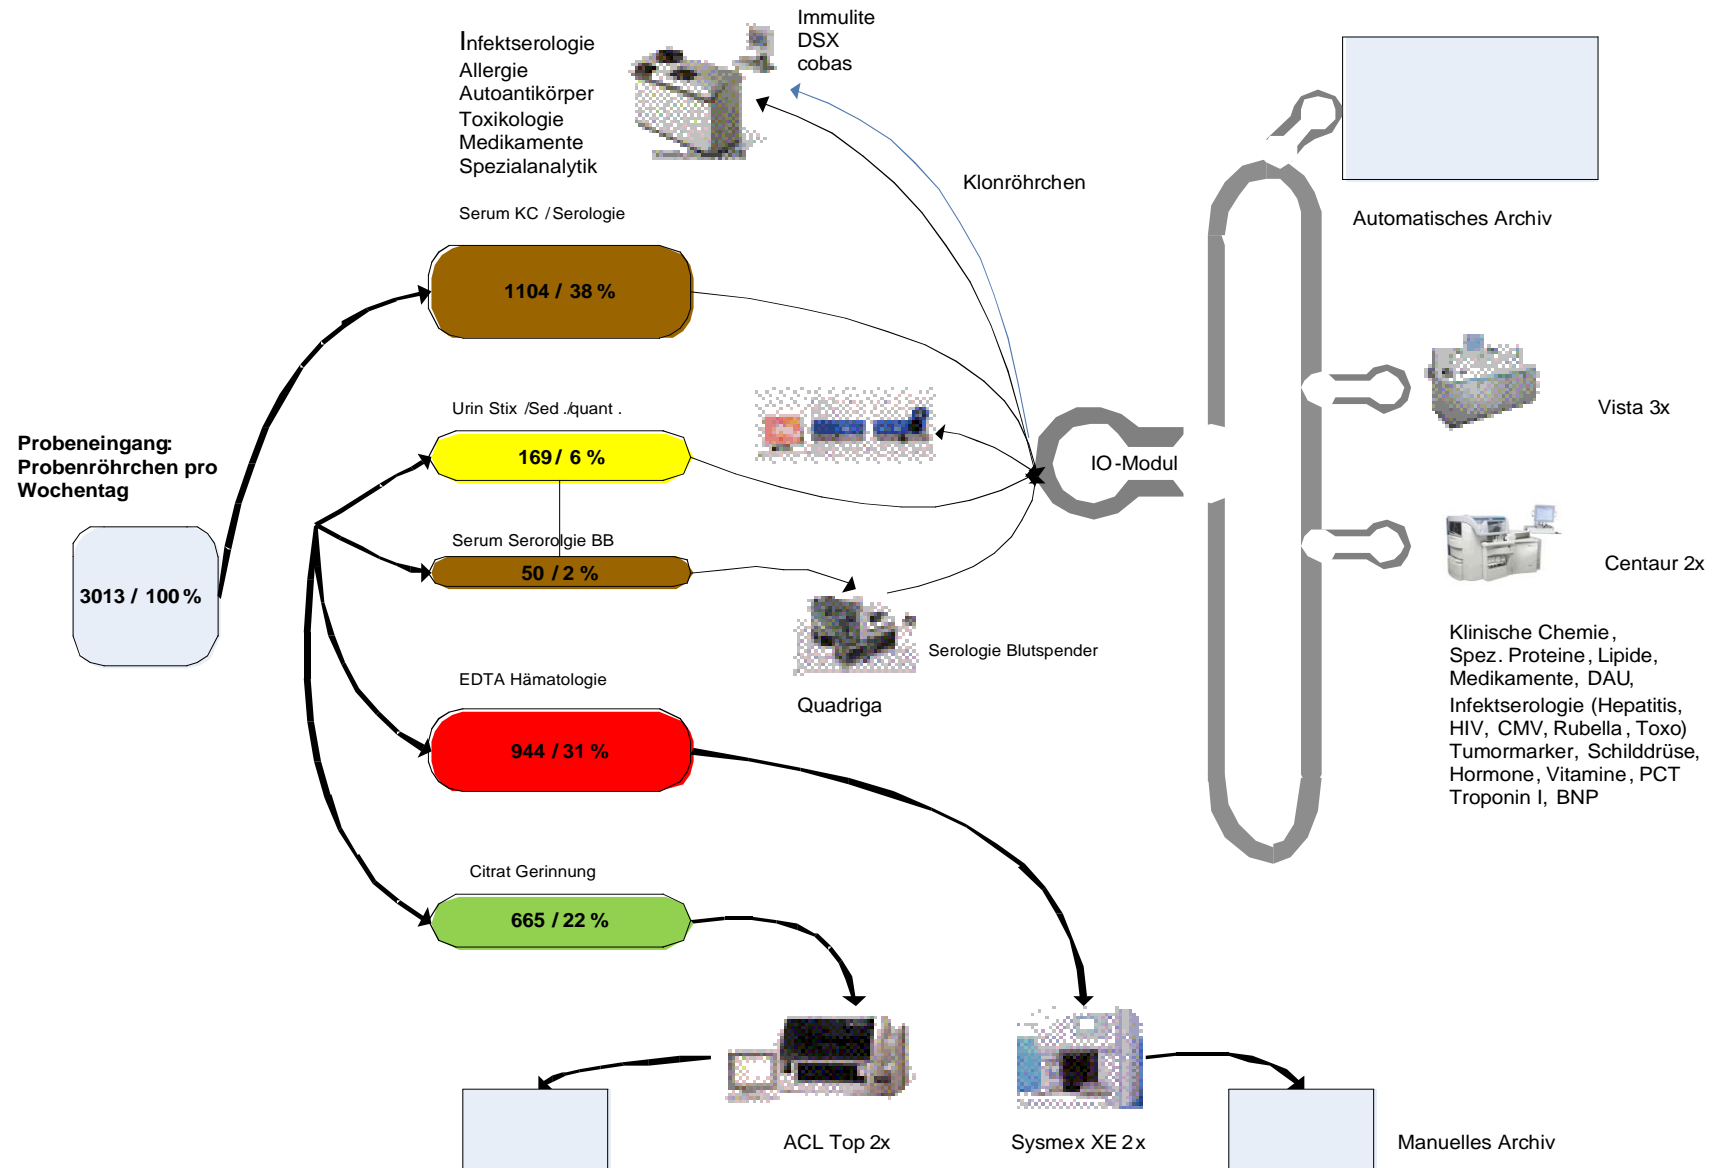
Infektserologie
Allergie
Autoantikörper
Toxikologie
Medikamente
Spezialanalytik

Immulite
DSX
cobas

Klonröhrchen

Automatisches Archiv

Serum KC / Serologie

1104 / 38 %

Urin Stix /Sed ./quant .

169 / 6 %

Serum Serorolgie BB

50 / 2 %

Probeneingang:
Probenröhrchen pro
Wochentag

3013 / 100 %

IO-Modul

Vista 3x

Centaur 2x

Serologie Blutspender

Quadriga

Klinische Chemie,
Spez. Proteine, Lipide,
Medikamente, DAU,
Infektserologie (Hepatitis,
HIV, CMV, Rubella, Toxo)
Tumormarker, Schilddrüse,
Hormone, Vitamine, PCT
Troponin I, BNP

EDTA Hämatologie

944 / 31 %

Citrat Gerinnung

665 / 22 %

ACL Top 2x

Sysmex XE 2x

Manuelles Archiv